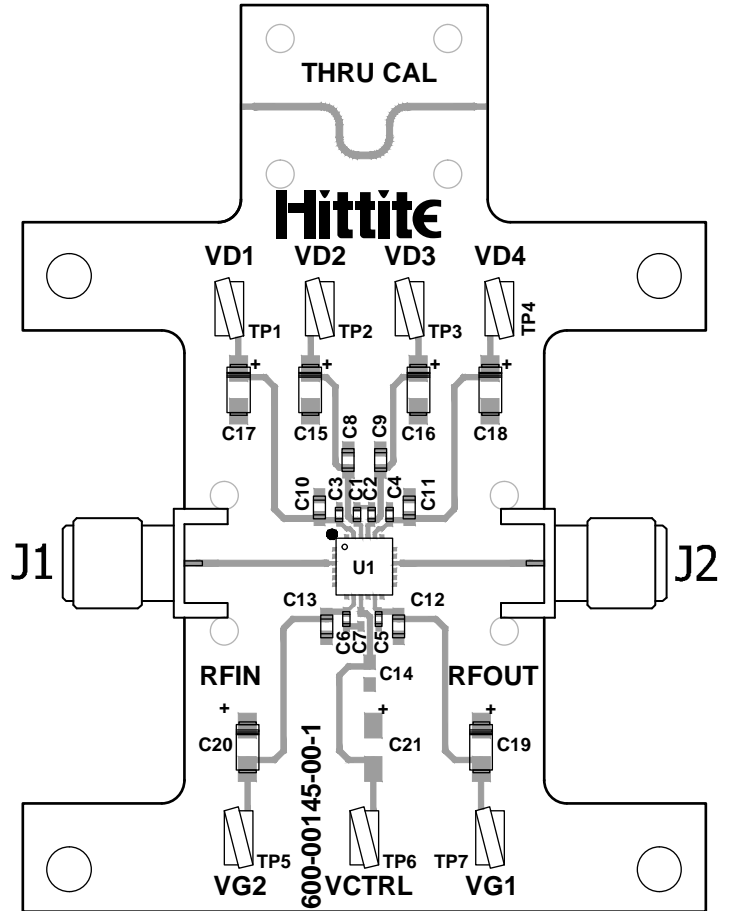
THRU CAL

Hittite

VD1 VD2 VD3 VD4

TP1 TP2 TP3 TP4

+ + + +

C17 C15 C8 C9 C16 C18

C10 C3 C1 C2 C4 C11

J1 U1 J2

C13 C12

C6 C7 C5

C14

RFIN RFOUT

+ + +

C20 C21 C19

600-00145-00-1

TP5 TP6 TP7

VG2 VCTRL VG1